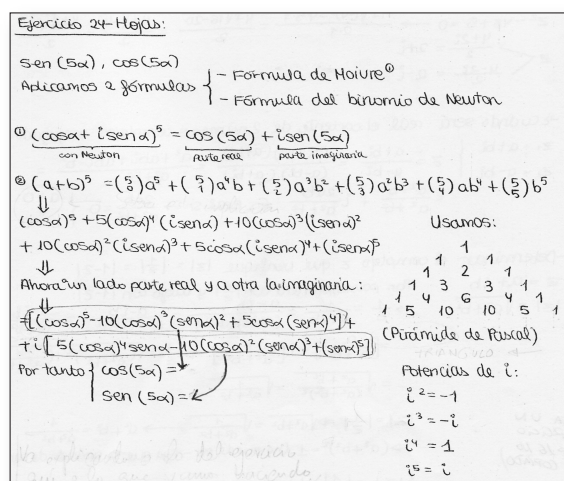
Ejercicio 24-Hojas:

sen (5α), cos(5α)

Aplicamos 2 fórmulas { - Fórmula de Moivre① - Fórmula del binomio de Newton

① $(\cos\alpha + i\,\text{sen}\,\alpha)^5 = \cos(5\alpha) + i\,\text{sen}(5\alpha)$
con Newton — parte real — parte imaginaria

② $(a+b)^5 = \binom{5}{0}a^5 + \binom{5}{1}a^4b + \binom{5}{2}a^3b^2 + \binom{5}{3}a^2b^3 + \binom{5}{4}ab^4 + \binom{5}{5}b^5$

⇓

$(\cos\alpha)^5 + 5(\cos\alpha)^4(i\,\text{sen}\,\alpha) + 10(\cos\alpha)^3(i\,\text{sen}\,\alpha)^2 + 10(\cos\alpha)^2(i\,\text{sen}\,\alpha)^3 + 5\cos\alpha(i\,\text{sen}\,\alpha)^4 + (i\,\text{sen}\,\alpha)^5$

Usamos:

1
1 1
1 2 1
1 3 3 1
1 4 6 4 1
1 5 10 10 5 1

(Pirámide de Pascal)

⇓

Ahora un lado parte real y a otra la imaginaria:

⇓

$= [(\cos\alpha)^5 - 10(\cos\alpha)^3(\text{sen}\,\alpha)^2 + 5\cos\alpha(\text{sen}\,\alpha)^4] + i[5(\cos\alpha)^4\text{sen}\,\alpha - 10(\cos\alpha)^2(\text{sen}\,\alpha)^3 + (\text{sen}\,\alpha)^5]$

Por tanto { $\cos(5\alpha) =$ ; $\text{sen}(5\alpha) =$

Potencias de i:
$i^2 = -1$
$i^3 = -i$
$i^4 = 1$
$i^5 = i$